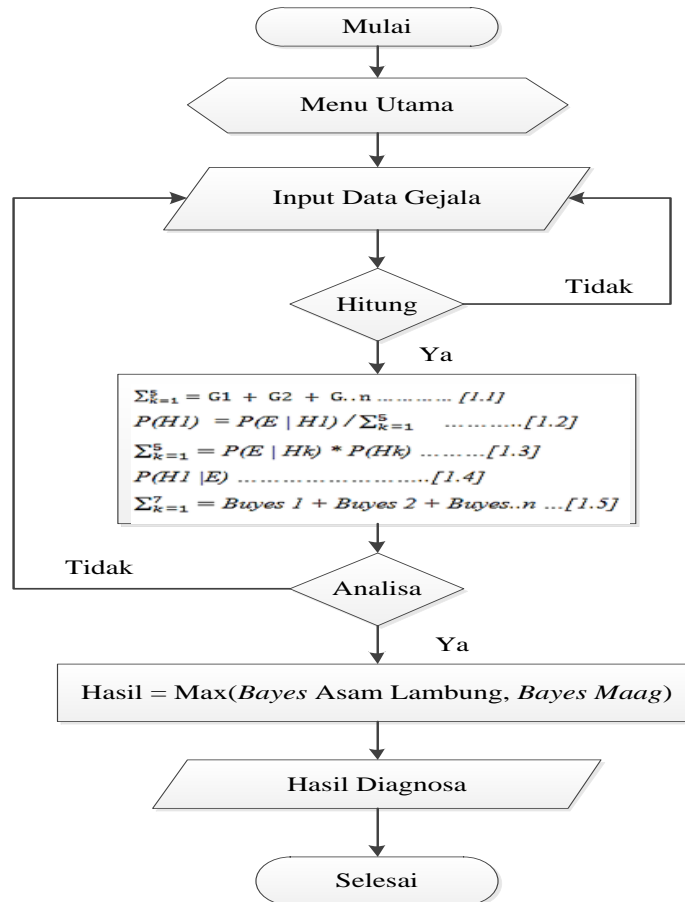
Mulai

Menu Utama

Input Data Gejala

Hitung

Tidak

Ya

$\sum_{k=1}^{5} = G1 + G2 + G..n$ ………… [1.1]
$P(H1) = P(E \mid H1) / \sum_{k=1}^{5}$ ………[1.2]
$\sum_{k=1}^{5} = P(E \mid Hk) * P(Hk)$ ………[1.3]
$P(H1 \mid E)$ ……………………….[1.4]
$\sum_{k=1}^{7} = Buyes\ 1 + Buyes\ 2 + Buyes..n$ …[1.5]

Tidak

Analisa

Ya

Hasil = Max(*Bayes* Asam Lambung, *Bayes Maag*)

Hasil Diagnosa

Selesai